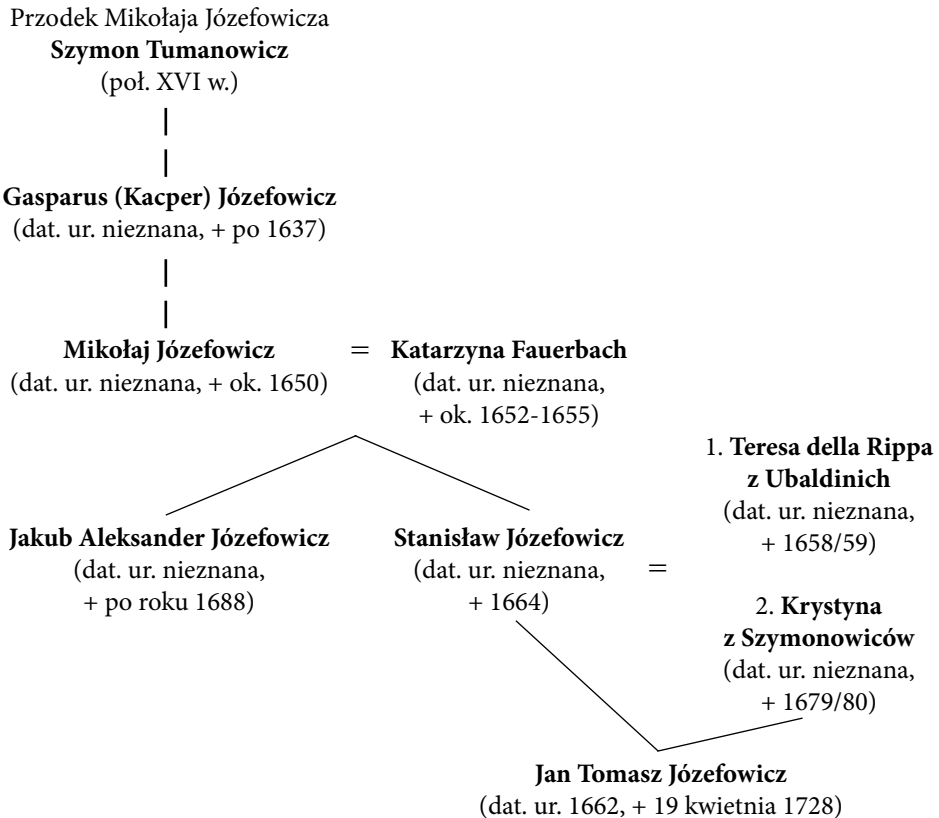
Przodek Mikołaja Józefowicza
Szymon Tumanowicz
(poł. XVI w.)

Gasparus (Kacper) Józefowicz
(dat. ur. nieznana, + po 1637)

Mikołaj Józefowicz
(dat. ur. nieznana, + ok. 1650)

=

Katarzyna Fauerbach
(dat. ur. nieznana, + ok. 1652-1655)

1. Teresa della Rippa z Ubaldinich
(dat. ur. nieznana, + 1658/59)

Jakub Aleksander Józefowicz
(dat. ur. nieznana, + po roku 1688)

Stanisław Józefowicz
(dat. ur. nieznana, + 1664)

=

2. Krystyna z Szymonowiców
(dat. ur. nieznana, + 1679/80)

Jan Tomasz Józefowicz
(dat. ur. 1662, + 19 kwietnia 1728)